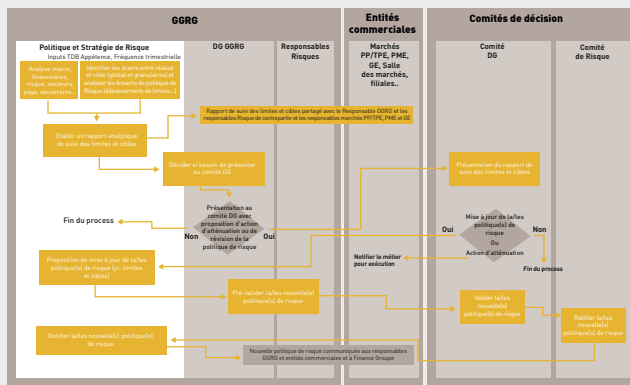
GGRG

Entités commerciales

Comités de décision

Politique et Stratégie de Risque
Inputs TDB Appétence, Fréquence trimestrielle

DG GGRG

Responsables Risques

Marchés PP/TPE, PME, GE, Salle des marchés, filiales..

Comité DG

Comité de Risque

Analyse macro, financières, risque, secteurs, pays, souverains...

Identifier les écarts entre réalisé et cible (global et granulaires) et analyser les breachs de politique de Risque (dépassements de limites...)

Rapport de suivi des limites et cibles partagé avec le Responsable GGRG et les responsables Risque de contrepartie et les responsables marchés PP/TPE, PME et GE

Etablir un rapport analytique de suivi des limites et cibles

Décider si besoin de présenter au comité DG

Présentation du rapport de suivi des limites et cibles

Fin du process

Présentation au comité DG avec proposition d'action d'atténuation ou de révision de la politique de risque

Non

Oui

Oui

Mise à jour de la/les politique(s) de risque
Ou
Action d'atténuation

Non

Notifier le métier pour exécution

Fin du process

Proposition de mise à jour de la/les politique(s) de risque (yc. limites et cibles)

Pré-valider la/les nouvelle(s) politique(s) de risque

Valider la/les nouvelle(s) politique(s) de risque

Ratifier la/les nouvelle(s) politique(s) de risque

Notifier la/les nouvelle(s) politique(s) de risque

Nouvelle politique de risque communiquée aux responsables DGRG et entités commerciales et à Finance Groupe